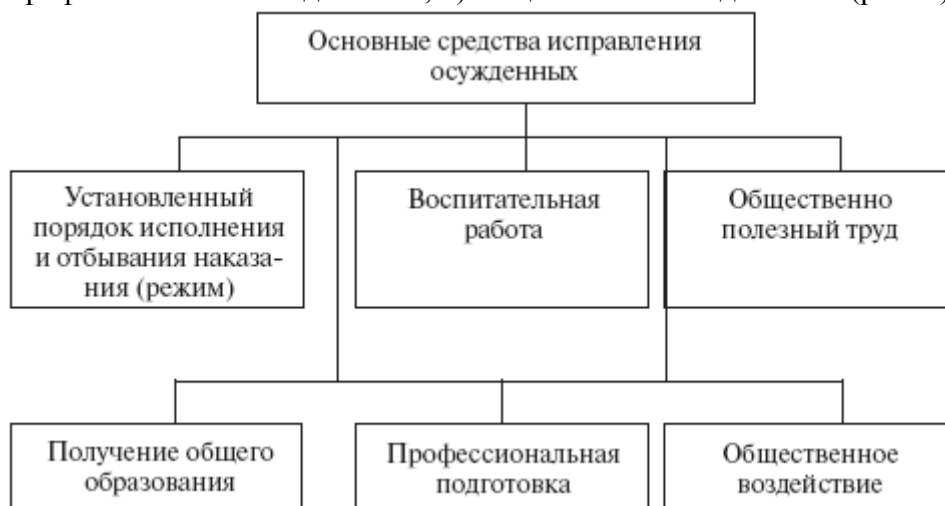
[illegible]

Основные средства исправления осужденных

Установленный порядок исполнения и отбывания наказания (режим)

Воспитательная работа

Общественно полезный труд

Получение общего образования

Профессиональная подготовка

Общественное воздействие